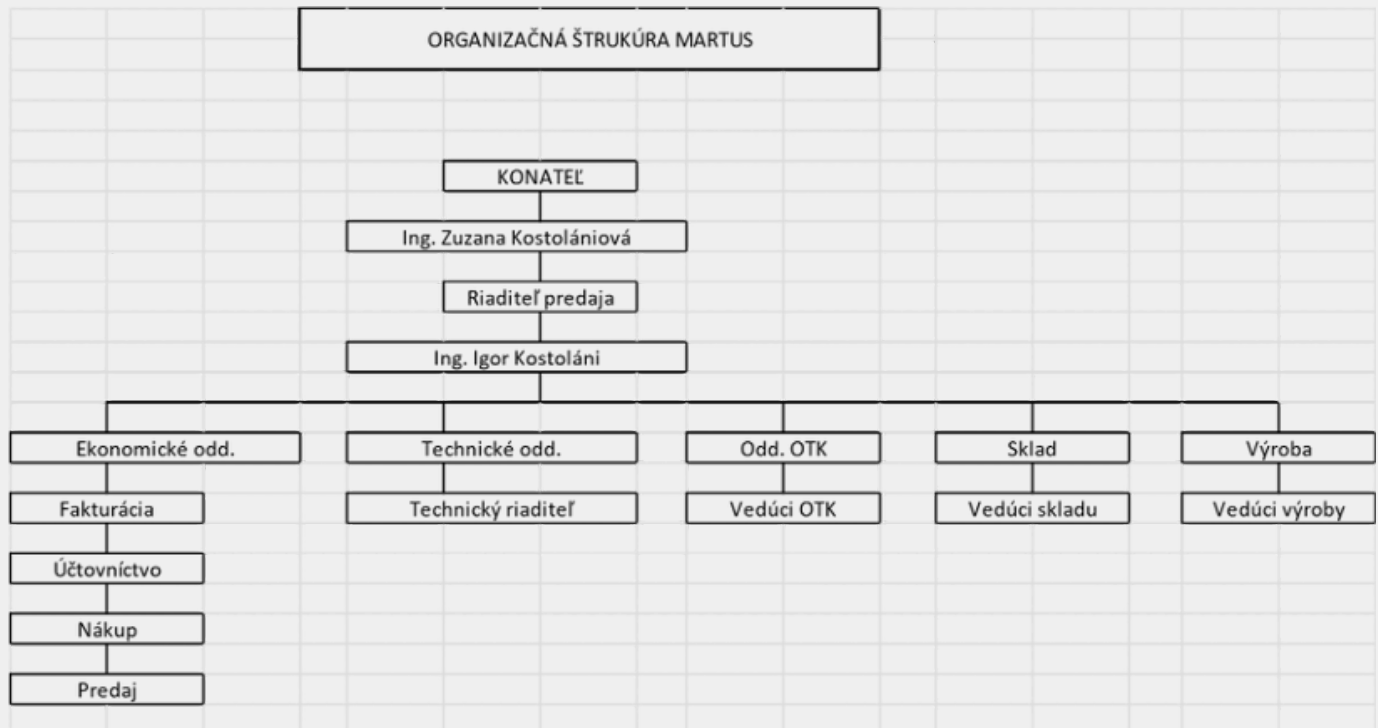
ORGANIZAČNÁ ŠTRUKÚRA MARTUS

KONATEĽ

Ing. Zuzana Kostolániová

Riaditeľ predaja

Ing. Igor Kostoláni

Ekonomické odd.

Fakturácia

Účtovníctvo

Nákup

Predaj

Technické odd.

Technický riaditeľ

Odd. OTK

Vedúci OTK

Sklad

Vedúci skladu

Výroba

Vedúci výroby